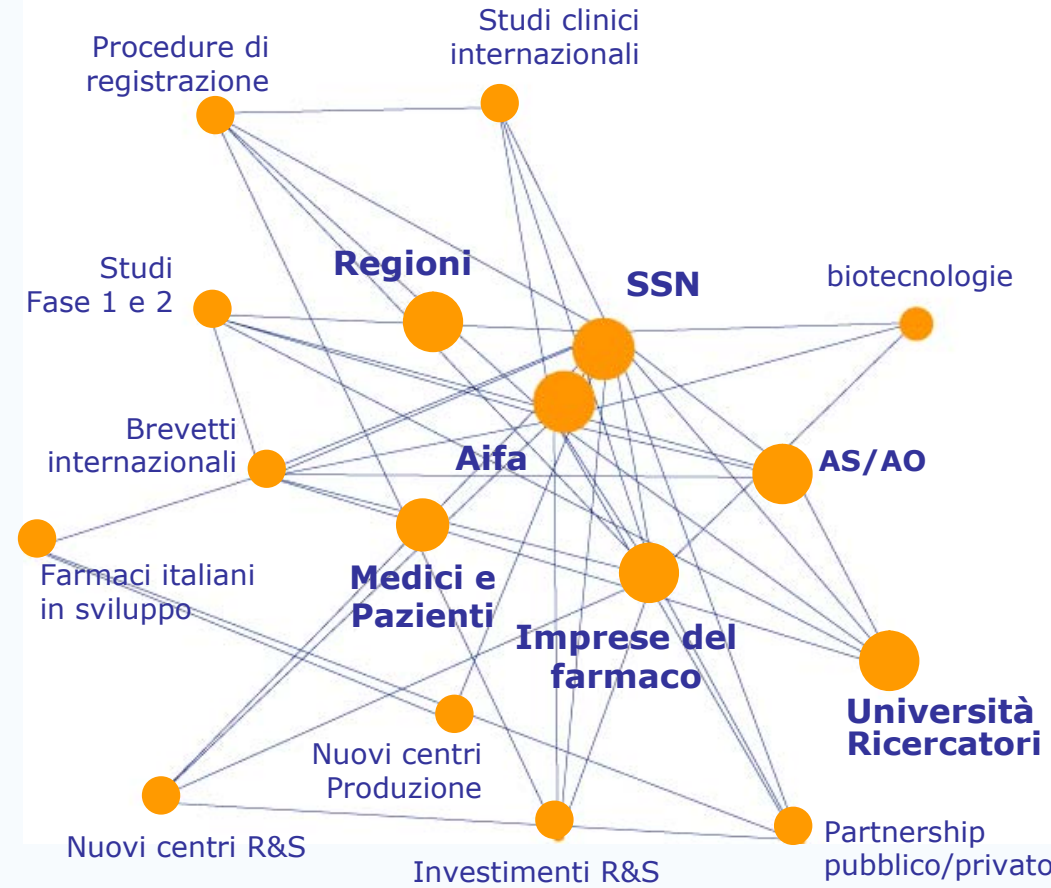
Procedure di registrazione

Studi clinici internazionali

Studi Fase 1 e 2

Regioni

SSN

biotecnologie

Brevetti internazionali

Aifa

AS/AO

Farmaci italiani in sviluppo

Medici e Pazienti

Imprese del farmaco

Università Ricercatori

Nuovi centri Produzione

Nuovi centri R&S

Investimenti R&S

Partnership pubblico/privato